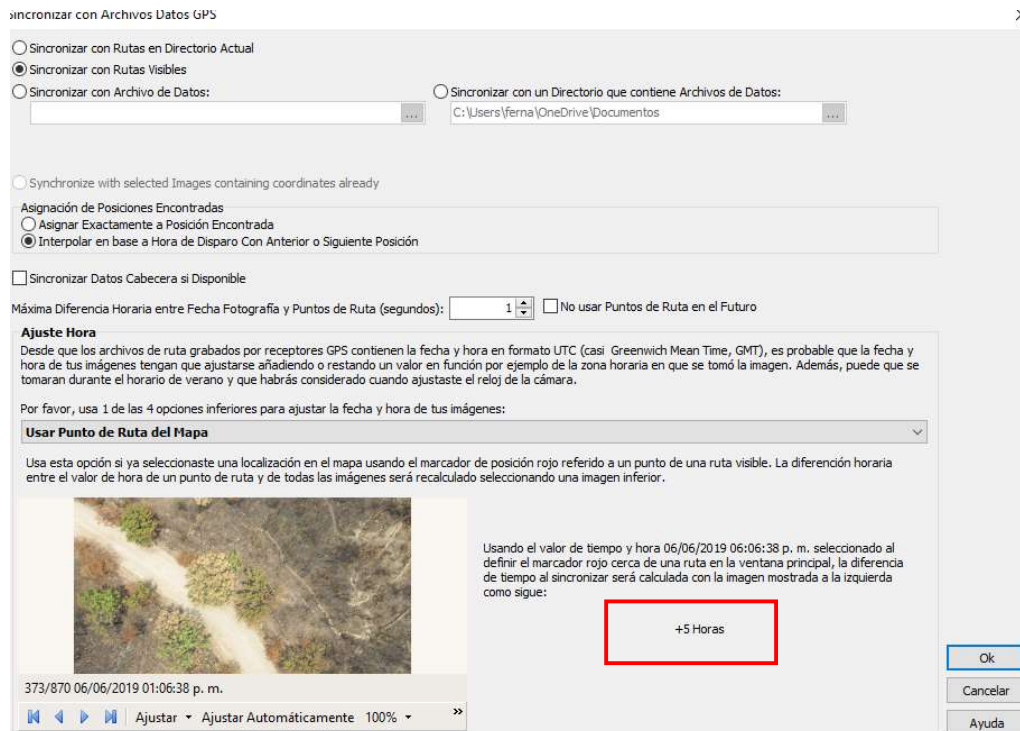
incronizar con Archivos Datos GPS

Sincronizar con Rutas en Directorio Actual
Sincronizar con Rutas Visibles
Sincronizar con Archivo de Datos:
Sincronizar con un Directorio que contiene Archivos de Datos:
C:\Users\ferna\OneDrive\Documentos

Synchronize with selected Images containing coordinates already

Asignación de Posiciones Encontradas
Asignar Exactamente a Posición Encontrada
Interpolar en base a Hora de Disparo Con Anterior o Siguiente Posición

Sincronizar Datos Cabecera si Disponible

Máxima Diferencia Horaria entre Fecha Fotografía y Puntos de Ruta (segundos): 1
No usar Puntos de Ruta en el Futuro

Ajuste Hora
Desde que los archivos de ruta grabados por receptores GPS contienen la fecha y hora en formato UTC (casi Greenwich Mean Time, GMT), es probable que la fecha y hora de tus imágenes tengan que ajustarse añadiendo o restando un valor en función por ejemplo de la zona horaria en que se tomó la imagen. Además, puede que se tomaran durante el horario de verano y que habrás considerado cuando ajustaste el reloj de la cámara.

Por favor, usa 1 de las 4 opciones inferiores para ajustar la fecha y hora de tus imágenes:

Usar Punto de Ruta del Mapa

Usa esta opción si ya seleccionaste una localización en el mapa usando el marcador de posición rojo referido a un punto de una ruta visible. La diferención horaria entre el valor de hora de un punto de ruta y de todas las imágenes será recalculado seleccionando una imagen inferior.

Usando el valor de tiempo y hora 06/06/2019 06:06:38 p. m. seleccionado al definir el marcador rojo cerca de una ruta en la ventana principal, la diferencia de tiempo al sincronizar será calculada con la imagen mostrada a la izquierda como sigue:

+5 Horas

373/870 06/06/2019 01:06:38 p. m.

Ajustar Ajustar Automáticamente 100%

Ok
Cancelar
Ayuda